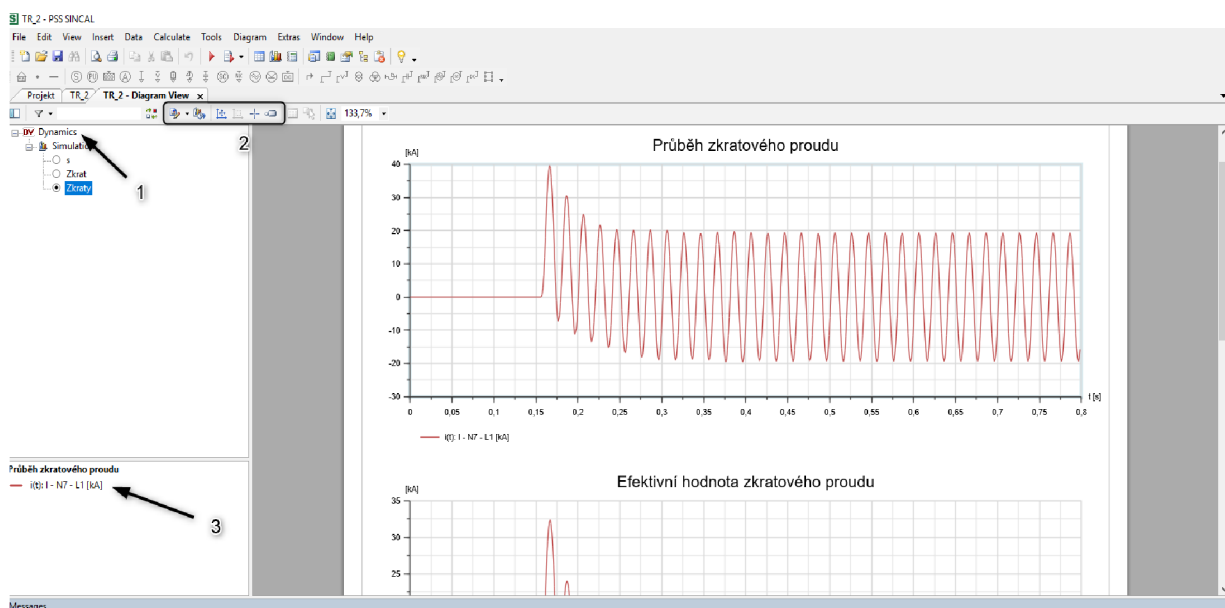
TR_2 - PSS SINCAL

File Edit View Insert Data Calculate Tools Diagram Extras Window Help

Projekt TR_2 TR_2 - Diagram View ×

133,7%

DY Dynamics
Simulation
s
Zkrat
Zkraty

1

2

Průběh zkratového proudu

| [kA] |
|---|
| 40 |
| 30 |
| 20 |
| 10 |
| 0 |
| -10 |
| -20 |
| -30 |

0 0,05 0,1 0,15 0,2 0,25 0,3 0,35 0,4 0,45 0,5 0,55 0,6 0,65 0,7 0,75 0,8 t [s]

i(t): I - N7 - L1 [kA]

Průběh zkratového proudu
i(t): I - N7 - L1 [kA]

3

Efektivní hodnota zkratového proudu

[kA]
35
30
25

Messages